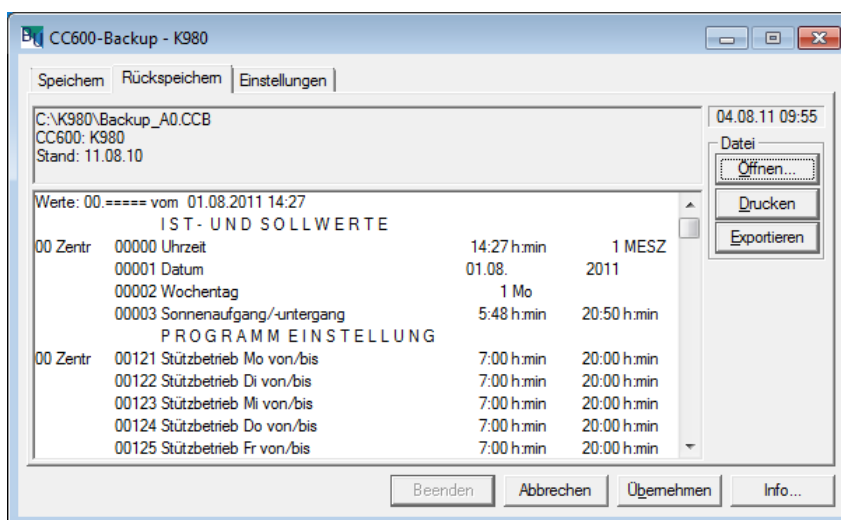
CC600-Backup - K980

Speichern | Rückspeichern | Einstellungen

C:\K980\Backup_A0.CCB
CC600: K980
Stand: 11.08.10

04.08.11 09:55

Datei
Öffnen...
Drucken
Exportieren

Werte: 00.===== vom 01.08.2011 14:27
IST- UND SOLLWERTE

| | | | |
|---|---|---|---|
| 00 Zentr | 00000 Uhrzeit | 14:27 h:min | 1 MESZ |
| | 00001 Datum | 01.08. | 2011 |
| | 00002 Wochentag | 1 Mo | |
| | 00003 Sonnenaufgang/-untergang | 5:48 h:min | 20:50 h:min |

PROGRAMM EINSTELLUNG

| | | | |
|---|---|---|---|
| 00 Zentr | 00121 Stützbetrieb Mo von/bis | 7:00 h:min | 20:00 h:min |
| | 00122 Stützbetrieb Di von/bis | 7:00 h:min | 20:00 h:min |
| | 00123 Stützbetrieb Mi von/bis | 7:00 h:min | 20:00 h:min |
| | 00124 Stützbetrieb Do von/bis | 7:00 h:min | 20:00 h:min |
| | 00125 Stützbetrieb Fr von/bis | 7:00 h:min | 20:00 h:min |

Beenden | Abbrechen | Übernehmen | Info...